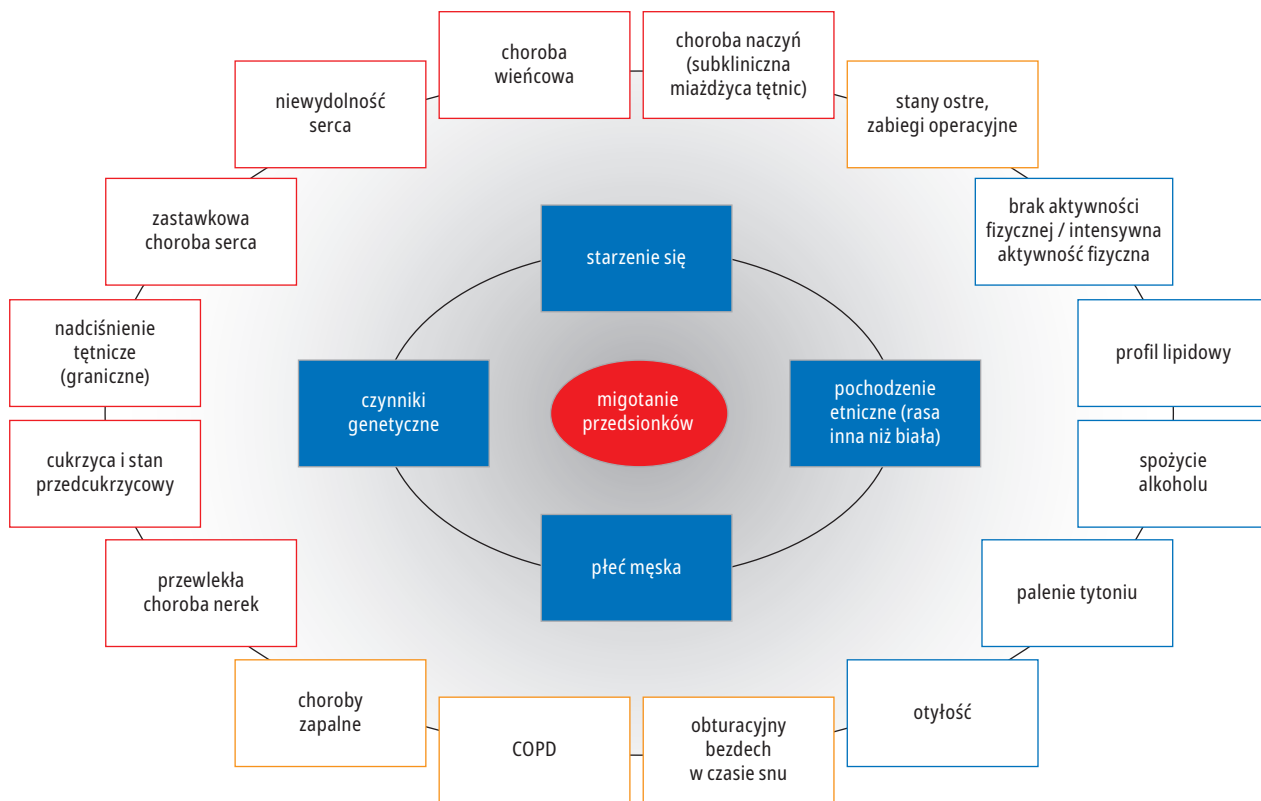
choroba wieńcowa

choroba naczyń (subkliniczna miażdżyca tętnic)

niewydolność serca

stany ostre, zabiegi operacyjne

zastawkowa choroba serca

brak aktywności fizycznej / intensywna aktywność fizyczna

starzenie się

nadciśnienie tętnicze (graniczne)

profil lipidowy

czynniki genetyczne

migotanie przedsionków

pochodzenie etniczne (rasa inna niż biała)

cukrzyca i stan przedcukrzycowy

spożycie alkoholu

płeć męska

przewlekła choroba nerek

palenie tytoniu

choroby zapalne

otyłość

COPD

obturacyjny bezdech w czasie snu